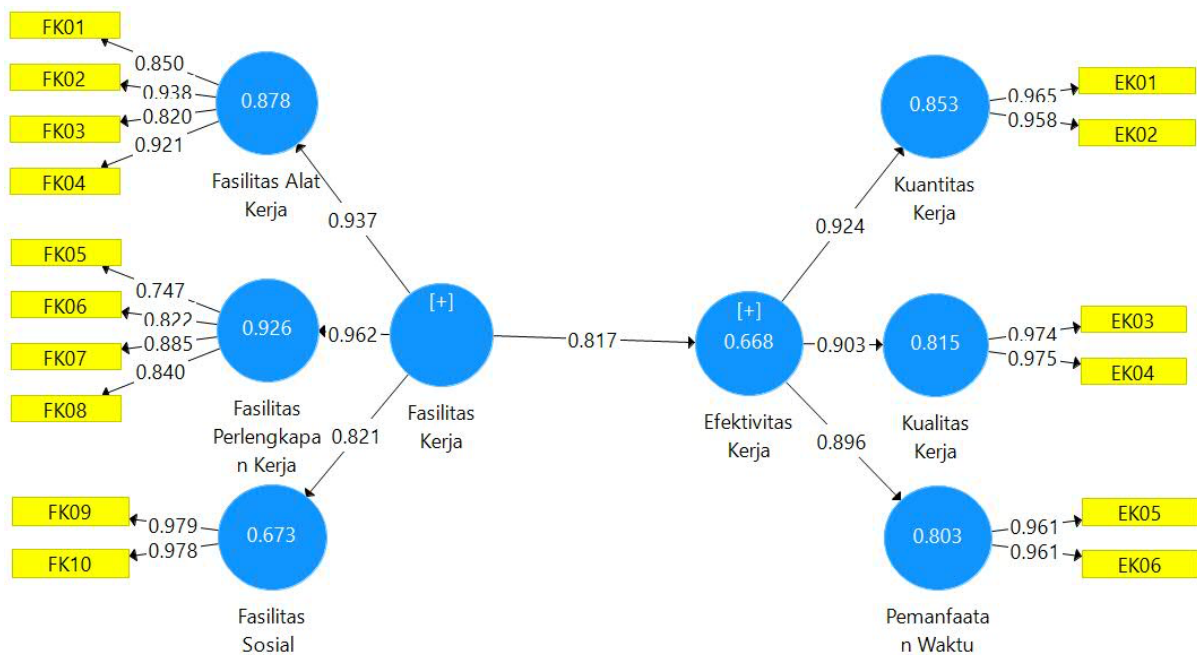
FK01
FK02
FK03
FK04
0.850
0.938
0.820
0.921
0.878
Fasilitas Alat Kerja

FK05
FK06
FK07
FK08
0.747
0.822
0.885
0.840
0.926
Fasilitas Perlengkapan Kerja

FK09
FK10
0.979
0.978
0.673
Fasilitas Sosial

0.937
0.962
0.821
[+]
Fasilitas Kerja

0.817

[+]
0.668
Efektivitas Kerja

0.924
0.903
0.896

0.853
Kuantitas Kerja
0.965
0.958
EK01
EK02

0.815
Kualitas Kerja
0.974
0.975
EK03
EK04

0.803
Pemanfaatan Waktu
0.961
0.961
EK05
EK06